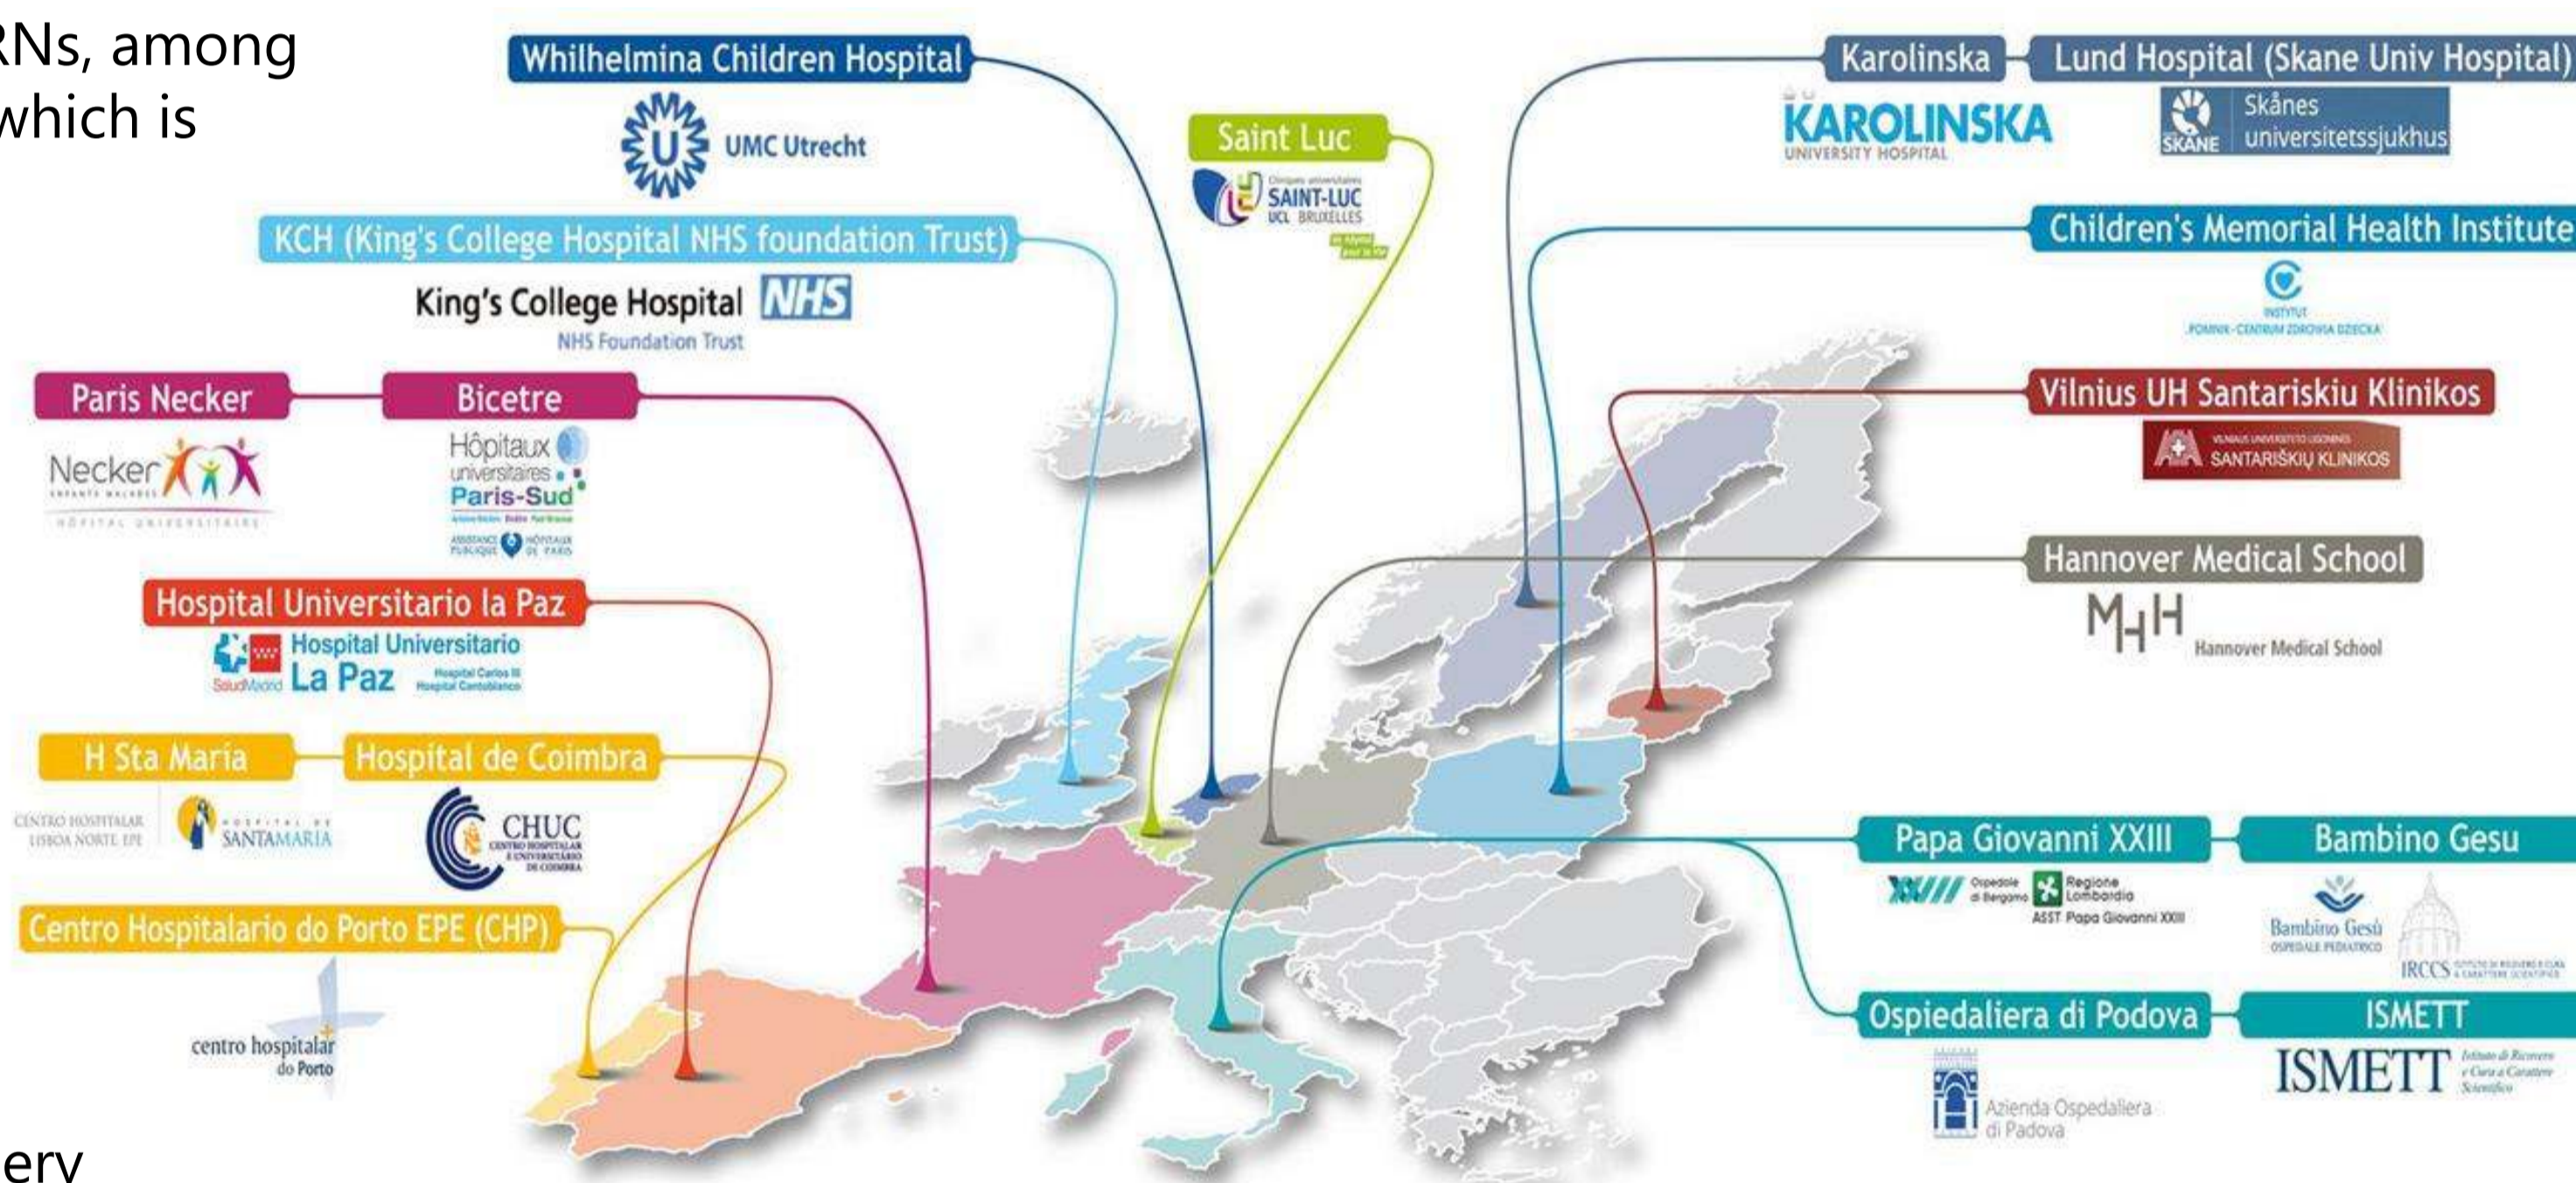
RNs, among
which is

ery

Whilhelmina Children Hospital
UMC Utrecht

Saint Luc
Cliniques universitaires SAINT-LUC UCL BRUXELLES

Karolinska
KAROLINSKA UNIVERSITY HOSPITAL

Lund Hospital (Skane Univ Hospital)
SKÅNE Skånes universitetssjukhus

KCH (King's College Hospital NHS foundation Trust)
King's College Hospital NHS
NHS Foundation Trust

Children's Memorial Health Institute
INSTYTUT POMNIK-CENTRUM ZDROWIA DZIECKA

Paris Necker
Necker ENFANTS MALADES HÔPITAL UNIVERSITAIRE

Bicetre
Hôpitaux universitaires Paris-Sud
ASSISTANCE PUBLIQUE HÔPITAUX DE PARIS

Vilnius UH Santariskiu Klinikos
SANTARIŠKIŲ KLINIKOS

Hospital Universitario la Paz
SaludMadrid Hospital Universitario La Paz Hospital Carlos III Hospital Cantoblanco

Hannover Medical School
MHH Hannover Medical School

H Sta Maria
CENTRO HOSPITALAR LISBOA NORTE EPE
HOSPITAL DE SANTAMARIA

Hospital de Coimbra
CHUC CENTRO HOSPITALAR E UNIVERSITÁRIO DE COIMBRA

Centro Hospitalario do Porto EPE (CHP)
centro hospitalar do Porto

Papa Giovanni XXIII
Ospedale di Bergamo Regione Lombardia ASST Papa Giovanni XXIII

Bambino Gesu
Bambino Gesù OSPEDALE PEDIATRICO
IRCCS

Ospedaliera di Podova
Azienda Ospedaliera di Padova

ISMETT
ISMETT